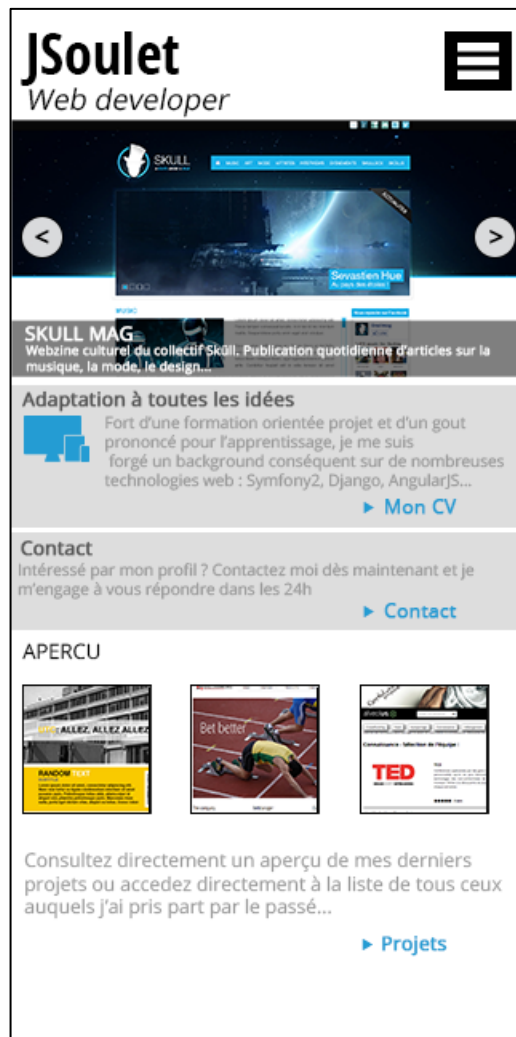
JSoulet
Web developer

<
>

SKULL
Sevastien Hue

SKULL MAG
Webzine culturel du collectif Sküll. Publication quotidienne d'articles sur la musique, la mode, le design...

Adaptation à toutes les idées
Fort d'une formation orientée projet et d'un gout prononcé pour l'apprentissage, je me suis forgé un background conséquent sur de nombreuses technologies web : Symfony2, Django, AngularJS...
▸ Mon CV

Contact
Intéressé par mon profil ? Contactez moi dès maintenant et je m'engage à vous répondre dans les 24h
▸ Contact

APERCU

ALLEZ, ALLEZ ALLEZ
RANDOM TEXT

Bet better

TED

Consultez directement un aperçu de mes derniers projets ou accedez directement à la liste de tous ceux auquels j'ai pris part par le passé...

▸ Projets